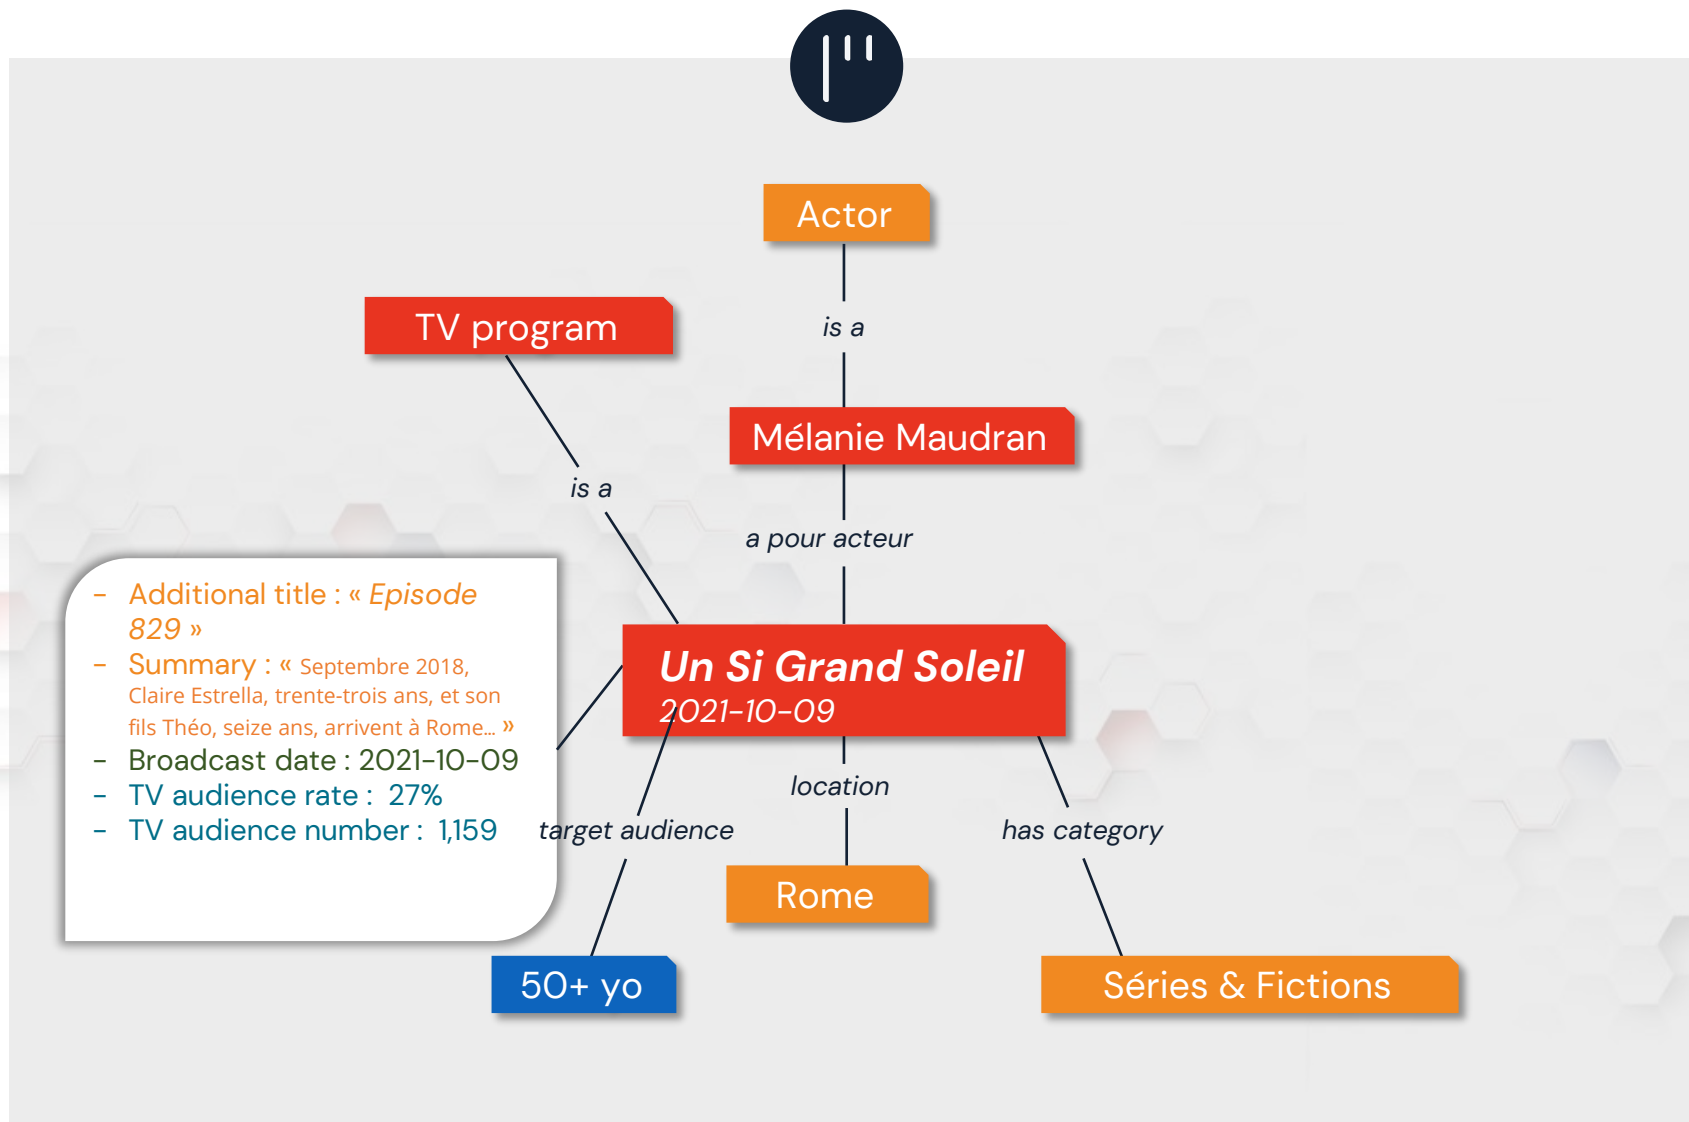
Actor

is a

TV program

Mélanie Maudran

is a

a pour acteur

- Additional title : « Episode 829 »
- Summary : « Septembre 2018, Claire Estrella, trente-trois ans, et son fils Théo, seize ans, arrivent à Rome… »
- Broadcast date : 2021-10-09
- TV audience rate : 27%
- TV audience number : 1,159

Un Si Grand Soleil
2021-10-09

location

target audience

has category

Rome

50+ yo

Séries & Fictions